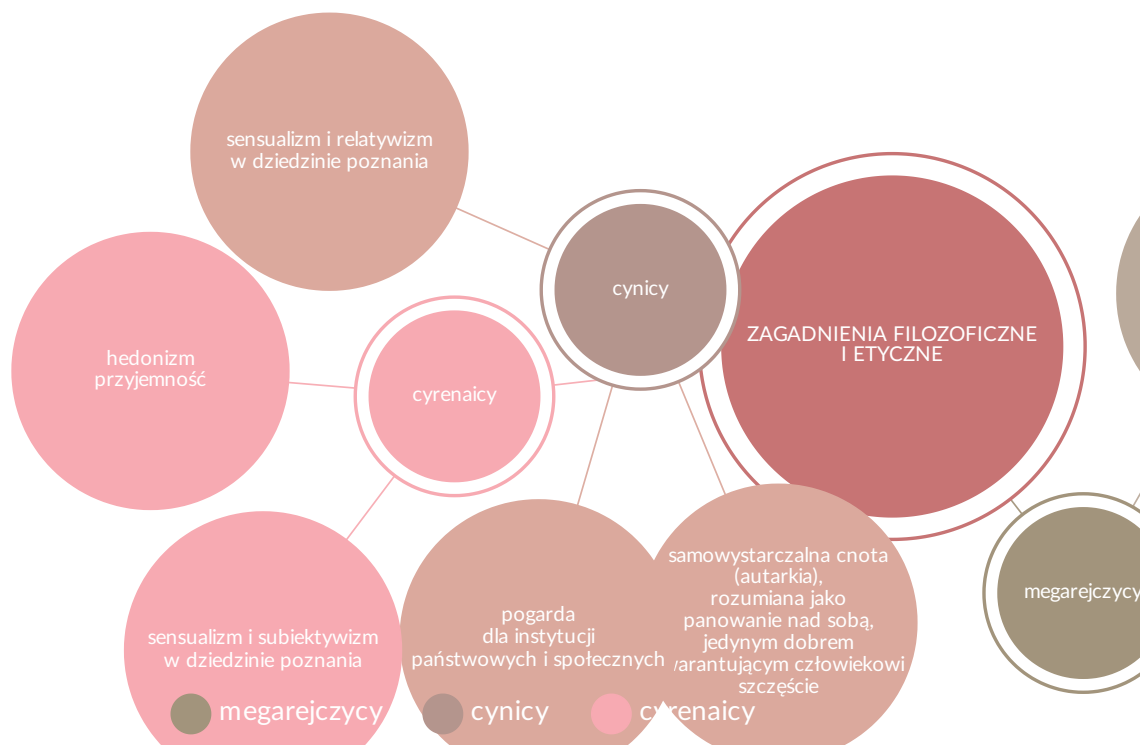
sensualizm i relatywizm w dziedzinie poznania

hedonizm przyjemność

cynicy

cyrenaicy

ZAGADNIENIA FILOZOFICZNE I ETYCZNE

samowystarczalna cnota (autarkia), rozumiana jako panowanie nad sobą, jedynym dobrem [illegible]arantującym człowiekowi szczęście

megarejczycy

sensualizm i subiektywizm w dziedzinie poznania

pogarda dla instytucji państwowych i społecznych

megarejczycy cynicy cyrenaicy